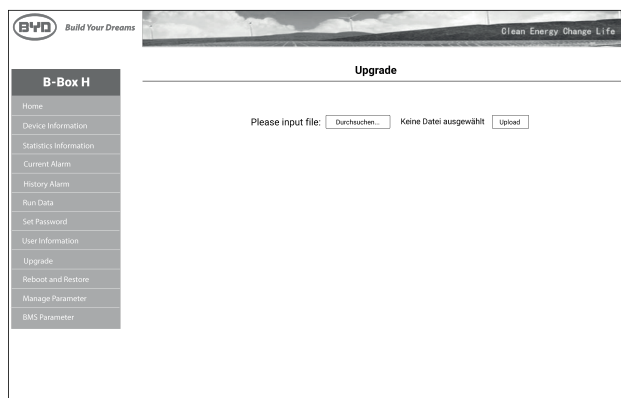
BYD Build Your Dreams

Clean Energy Change Life

B-Box H

Home

Device Information

Statistics Information

Current Alarm

History Alarm

Run Data

Set Password

User Information

Upgrade

Reboot and Restore

Manage Parameter

BMS Parameter

Upgrade

Please input file: Durchsuchen... Keine Datei ausgewählt Upload